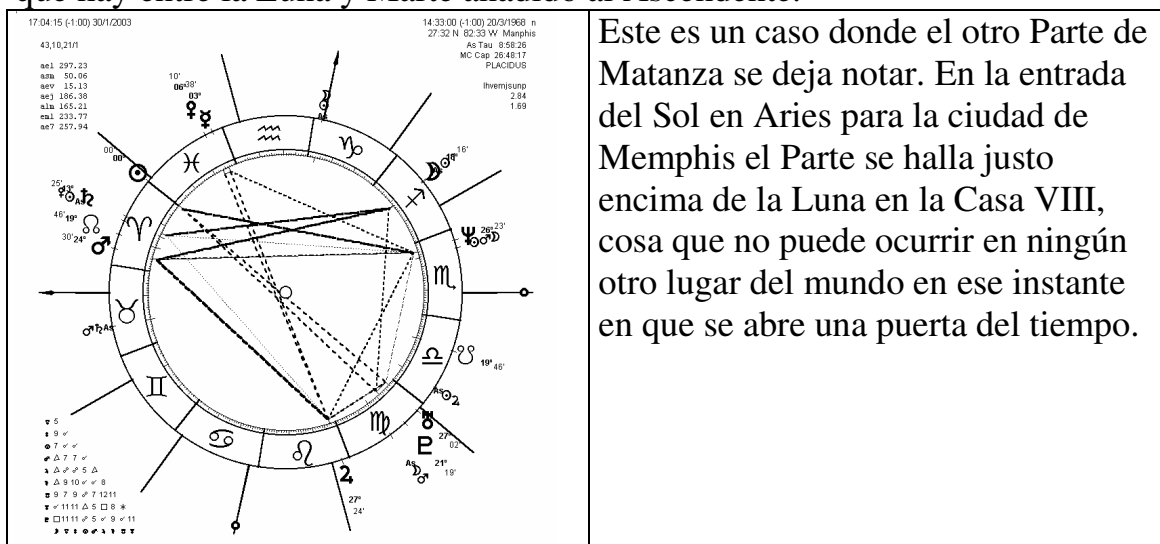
que hay entre la Luna y Marte añadido al Ascendente.

17:04:15 (-1:00) 30/1/2003

43,10,21/1

ael 297.23
asm 50.06
aev 15.13
aej 186.38
alm 165.21
eml 233.77
ae7 257.94

14:33:00 (-1:00) 20/3/1968 n
27:32 N 82:33 W Manphis
As Tau 8:58:26
MC Cap 26:48:17
PLACIDUS

lhvemjsunp
2.84
1.69

Este es un caso donde el otro Parte de Matanza se deja notar. En la entrada del Sol en Aries para la ciudad de Memphis el Parte se halla justo encima de la Luna en la Casa VIII, cosa que no puede ocurrir en ningún otro lugar del mundo en ese instante en que se abre una puerta del tiempo.